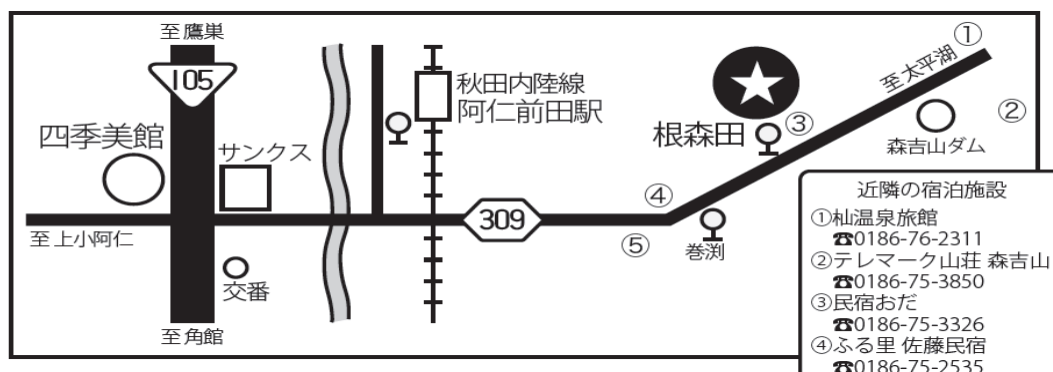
至鷹巣
105
四季美館
サンクス
秋田内陸線
阿仁前田駅
根森田 ③
①
至太平湖
②
森吉山ダム
④
309
⑤
巻渕
至上小阿仁
交番
至角館

近隣の宿泊施設
①杣温泉旅館
☎0186-76-2311
②テレマーク山荘 森吉山
☎0186-75-3850
③民宿おだ
☎0186-75-3326
④ふる里 佐藤民宿
☎0186-75-2535